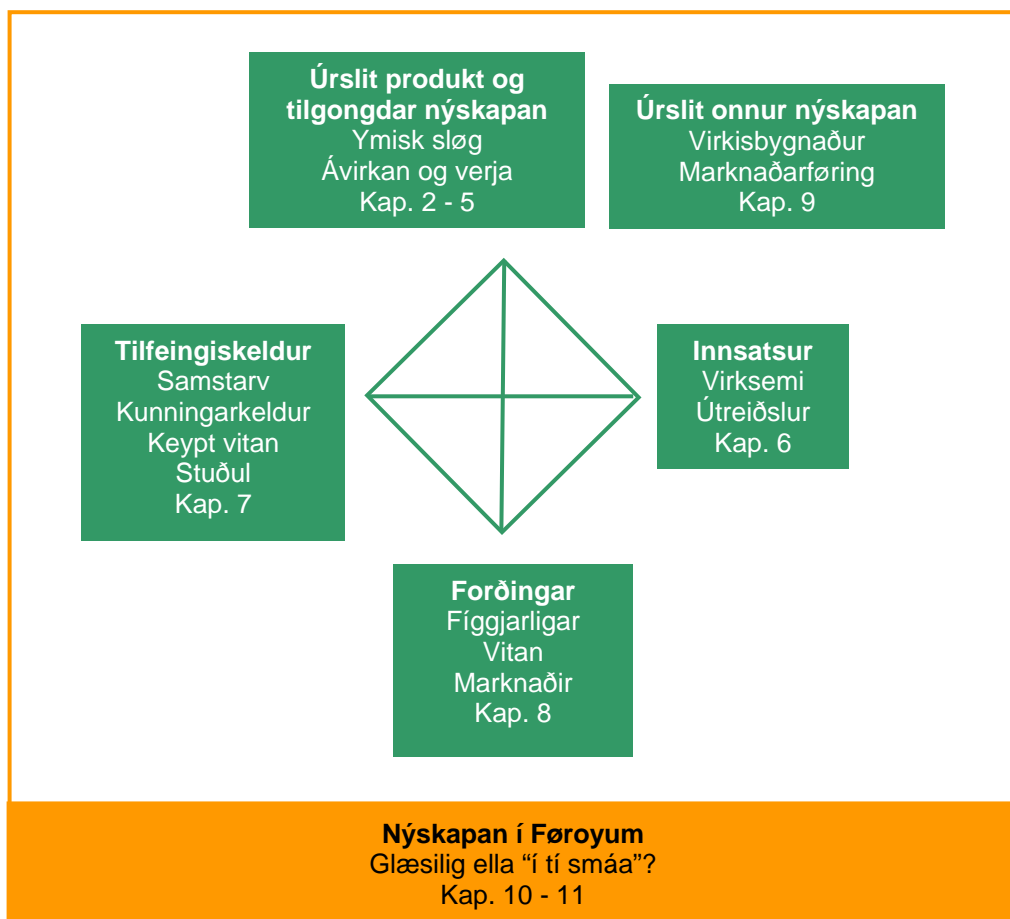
**Úrslit produkt og tilgongdar nýskapan**
Ymisk sløg
Ávirkan og verja
Kap. 2 - 5

**Úrslit onnur nýskapan**
Virkisbygnaður
Marknaðarføring
Kap. 9

**Tilfeingiskeldur**
Samstarv
Kunningarkeldur
Keypt vitan
Stuðul
Kap. 7

**Innsatsur**
Virksemi
Útreiðslur
Kap. 6

**Forðingar**
Fíggjarligar
Vitan
Marknaðir
Kap. 8

**Nýskapan í Føroyum**
Glæsilig ella “í tí smáa”?
Kap. 10 - 11